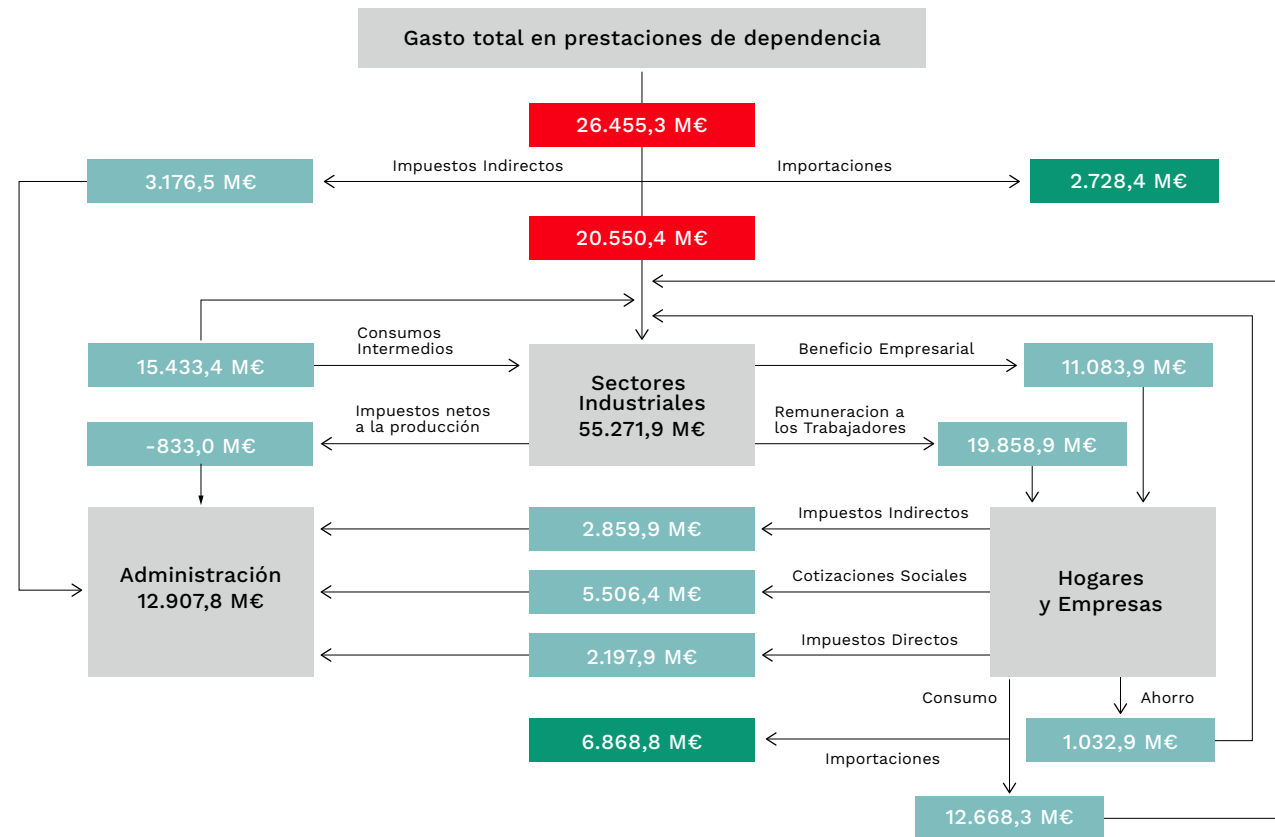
Gasto total en prestaciones de dependencia

26.455,3 M€

3.176,5 M€

Impuestos Indirectos

Importaciones

2.728,4 M€

20.550,4 M€

15.433,4 M€

Consumos Intermedios

Sectores Industriales 55.271,9 M€

Beneficio Empresarial

11.083,9 M€

-833,0 M€

Impuestos netos a la producción

Remuneracion a los Trabajadores

19.858,9 M€

Administración 12.907,8 M€

2.859,9 M€

Impuestos Indirectos

5.506,4 M€

Cotizaciones Sociales

Hogares y Empresas

2.197,9 M€

Impuestos Directos

Consumo

Ahorro

6.868,8 M€

Importaciones

1.032,9 M€

12.668,3 M€